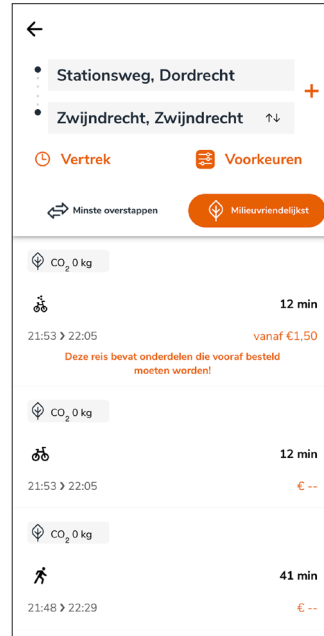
Stationsweg, Dordrecht

Zwijndrecht, Zwijndrecht

+

Vertrek

Voorkeuren

Minste overstappen

Milieuvriendelijkst

$CO_2$ 0 kg

12 min

21:53 › 22:05

vanaf €1,50

Deze reis bevat onderdelen die vooraf besteld moeten worden!

$CO_2$ 0 kg

12 min

21:53 › 22:05

€ --

$CO_2$ 0 kg

41 min

21:48 › 22:29

€ --